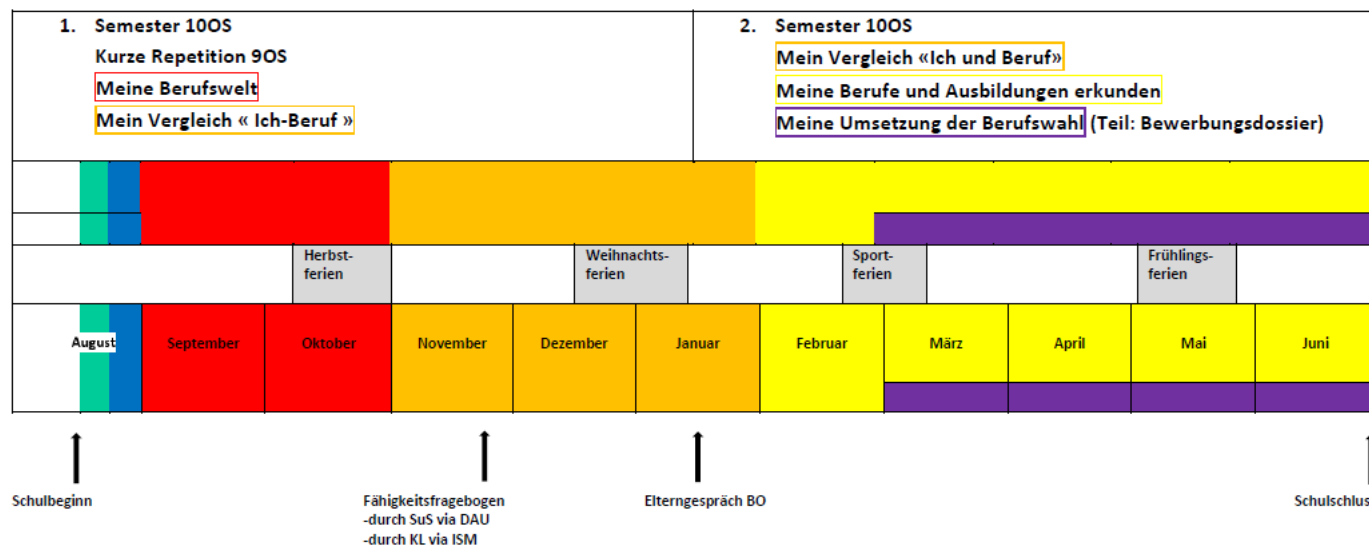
1. Semester 10OS

Kurze Repetition 9OS

Meine Berufswelt

Mein Vergleich « Ich-Beruf »

2. Semester 10OS

Mein Vergleich «Ich und Beruf»

Meine Berufe und Ausbildungen erkunden

Meine Umsetzung der Berufswahl (Teil: Bewerbungsdossier)

Herbstferien

Weihnachtsferien

Sportferien

Frühlingsferien

| August | September | Oktober | November | Dezember | Januar | Februar | März | April | Mai | Juni |
|---|---|---|---|---|---|---|---|---|---|---|

Schulbeginn

Fähigkeitsfragebogen
-durch SuS via DAU
-durch KL via ISM

Elterngespräch BO

Schulschlus